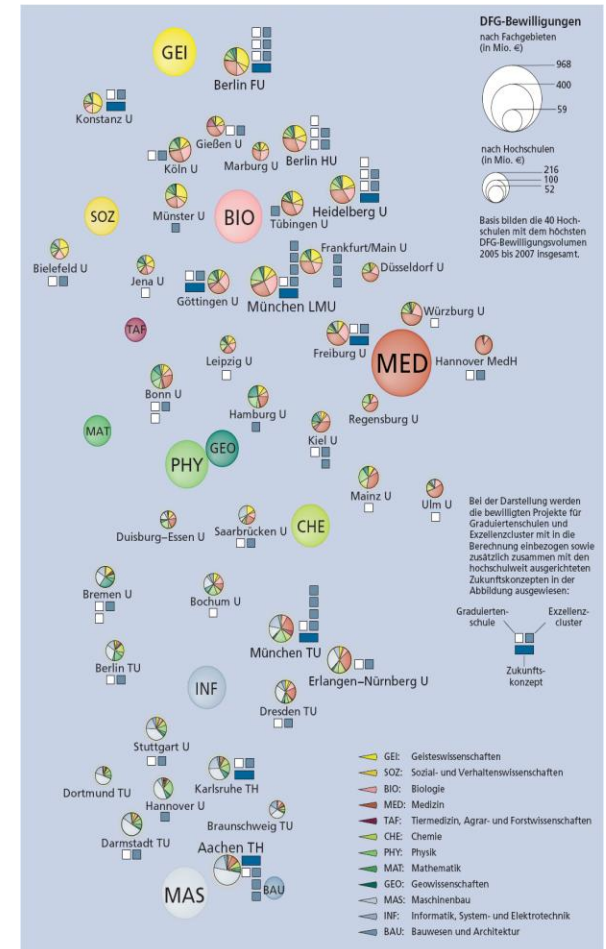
DFG-Bewilligungen
nach Fachgebieten (in Mio. €)
968
400
59

nach Hochschulen (in Mio. €)
216
100
52

Basis bilden die 40 Hochschulen mit dem höchsten DFG-Bewilligungsvolumen 2005 bis 2007 insgesamt.

GEI
Berlin FU
Konstanz U
Gießen U
Köln U
Marburg U
Berlin HU
SOZ
Münster U
BIO
Tübingen U
Heidelberg U
Bielefeld U
Jena U
Göttingen U
Frankfurt/Main U
München LMU
Düsseldorf U
Würzburg U
TAF
Leipzig U
Freiburg U
MED
Hannover MedH
Bonn U
Hamburg U
Regensburg U
MAT
Kiel U
GEO
PHY
Mainz U
Ulm U
Duisburg-Essen U
Saarbrücken U
CHE

Bei der Darstellung werden die bewilligten Projekte für Graduiertenschulen und Exzellenzcluster mit in die Berechnung einbezogen sowie zusätzlich zusammen mit den hochschulweit ausgerichteten Zukunftskonzepten in der Abbildung ausgewiesen:
Graduiertenschule
Exzellenzcluster
Zukunftskonzept

Bremen U
Bochum U
München TU
Berlin TU
Erlangen-Nürnberg U
INF
Dresden TU
Stuttgart U
Dortmund TU
Karlsruhe TH
Hannover U
Braunschweig TU
Darmstadt TU
Aachen TH
MAS
BAU

GEI: Geisteswissenschaften
SOZ: Sozial- und Verhaltenswissenschaften
BIO: Biologie
MED: Medizin
TAF: Tiermedizin, Agrar- und Forstwissenschaften
CHE: Chemie
PHY: Physik
MAT: Mathematik
GEO: Geowissenschaften
MAS: Maschinenbau
INF: Informatik, System- und Elektrotechnik
BAU: Bauwesen und Architektur